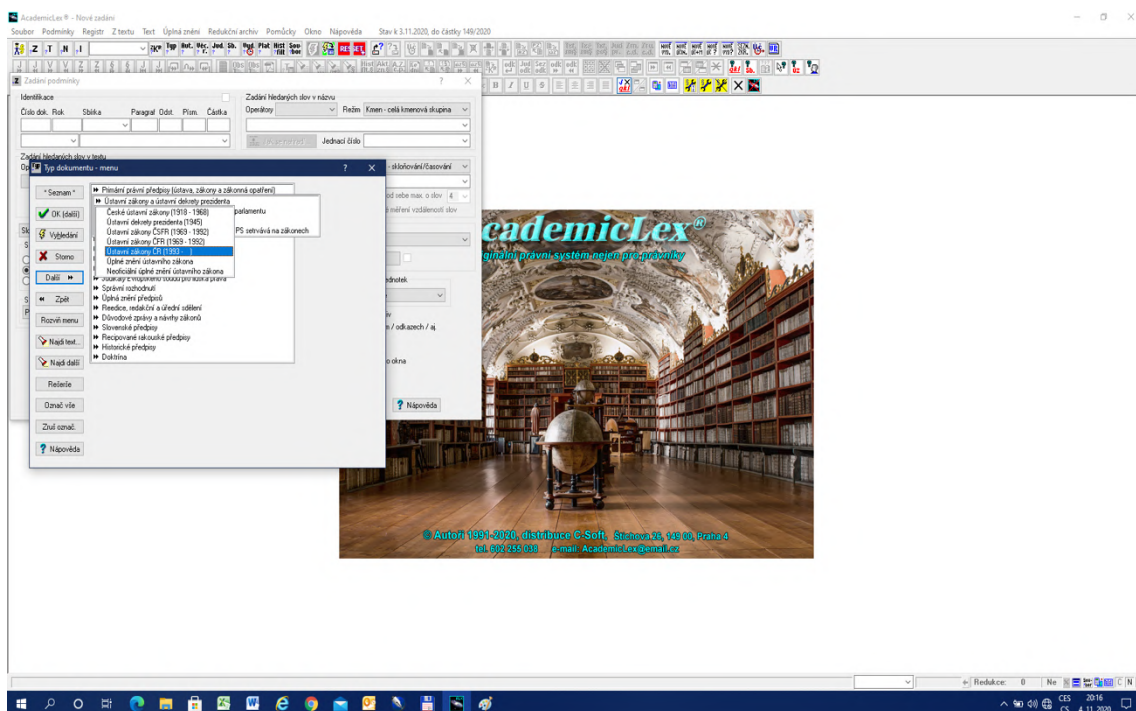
AcademicLex ® - Nové zadání

Soubor Podmínky Registr Z textu Text Úplná znění Redukční archiv Pomůcky Okno Nápověda Stav k 3.11.2020, do částky 149/2020

Zadání podmínky

Identifikace

Číslo dok. Rok Sbírka Paragraf Odst. Písm. Částka

Zadání hledaných slov v názvu

Operátory

Režim Kmen - celá kmenová skupina

Jednací číslo

Zadání hledaných slov v textu

Typ dokumentu - menu

* Seznam *

OK (další)

Vyhledání

Storno

Další

Zpět

Rozvěň menu

Najdi text...

Najdi další

Rešerše

Označ vše

Zruš označ.

Nápověda

Primární právní předpisy (ústava, zákony a zákonná opatření)

Ústavní zákony a ústavní dekrety prezidenta

České ústavní zákony (1918 - 1968)

Ústavní dekrety prezidenta (1945)

Ústavní zákony ČSFR (1969 - 1992)

Ústavní zákony ČFR (1969 - 1992)

Ústavní zákony ČR (1993 - )

Úplné znění ústavního zákona

Neoficiální úplné znění ústavního zákona

parlamentu

PS setrvává na zákonech

Judikáty z vybraného soudu pro oblast práva

Správní rozhodnutí

Úplná znění předpisů

Reedice, redakční a úřední sdělení

Důvodové zprávy a návrhy zákonů

Slovenské předpisy

Recipované rakouské předpisy

Historické předpisy

Doktrína

- skloňování/časování

od sebe max. o slov 4

měření vzdálenosti slov

jednotek

v

m / odkazech / aj.

o okna

Nápověda

AcademicLex®

originální právní systém nejen pro právníky

© Autoři 1991-2020, distribuce C-Soft, Stichova 26, 149 00, Praha 4

tel. 602 255 038 e-mail: AcademicLex@email.cz

Redukce: 0 Ne

CES CS 20:16 4.11.2020